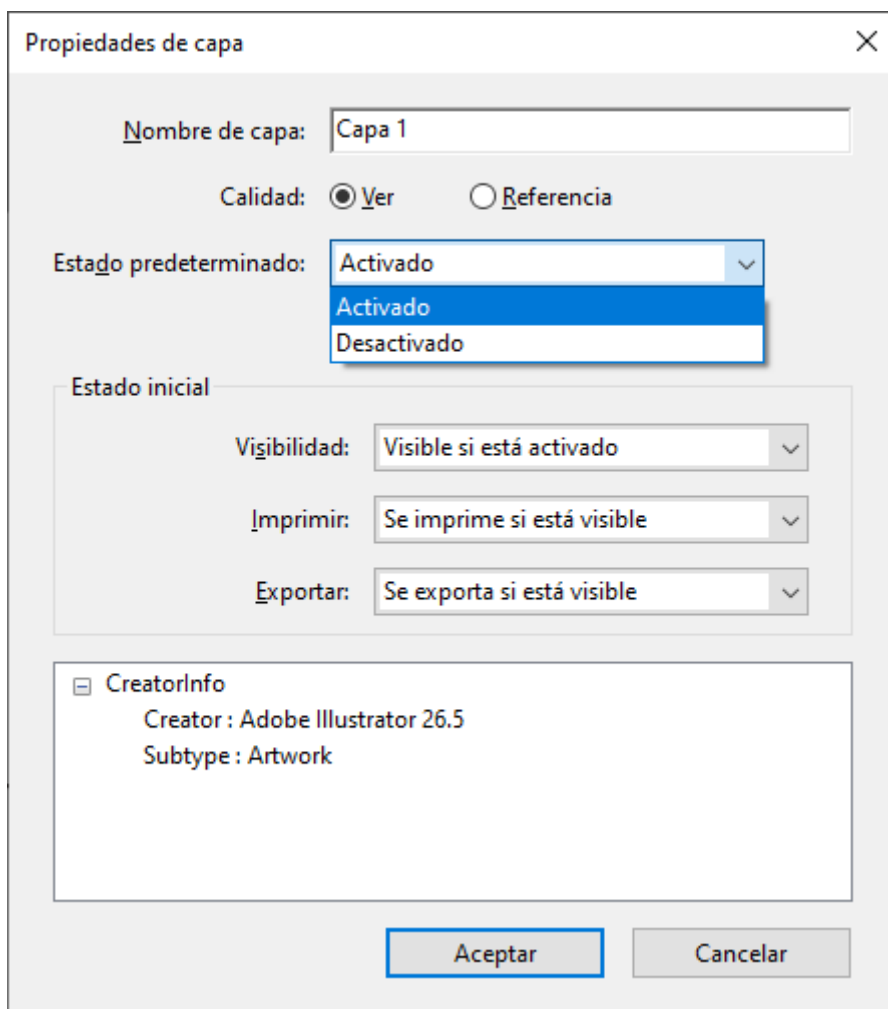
Propiedades de capa

Nombre de capa: Capa 1

Calidad: Ver Referencia

Estado predeterminado: Activado

Activado

Desactivado

Estado inicial

Visibilidad: Visible si está activado

Imprimir: Se imprime si está visible

Exportar: Se exporta si está visible

CreatorInfo

Creator : Adobe Illustrator 26.5

Subtype : Artwork

Aceptar

Cancelar